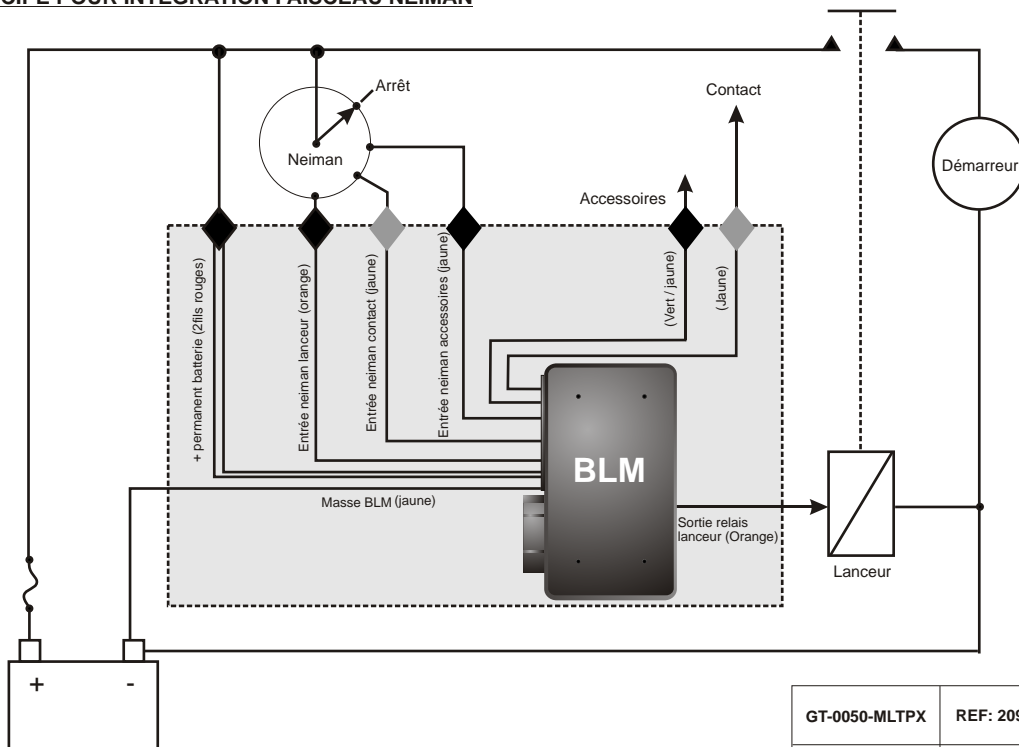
CIPE POUR INTEGRATION FAISCEAU NEIMAN

Arrêt

Neiman

Contact

Accessoires

Démarreur

+ permanent batterie (2fils rouges)

Entrée neiman lanceur (orange)

Entrée neiman contact (jaune)

Entrée neiman accessoires (jaune)

(Vert / jaune)

(Jaune)

BLM

Masse BLM (jaune)

Sortie relais lanceur (Orange)

Lanceur

+

-

| GT-0050-MLTPX | REF: 20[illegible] |
|---|---|